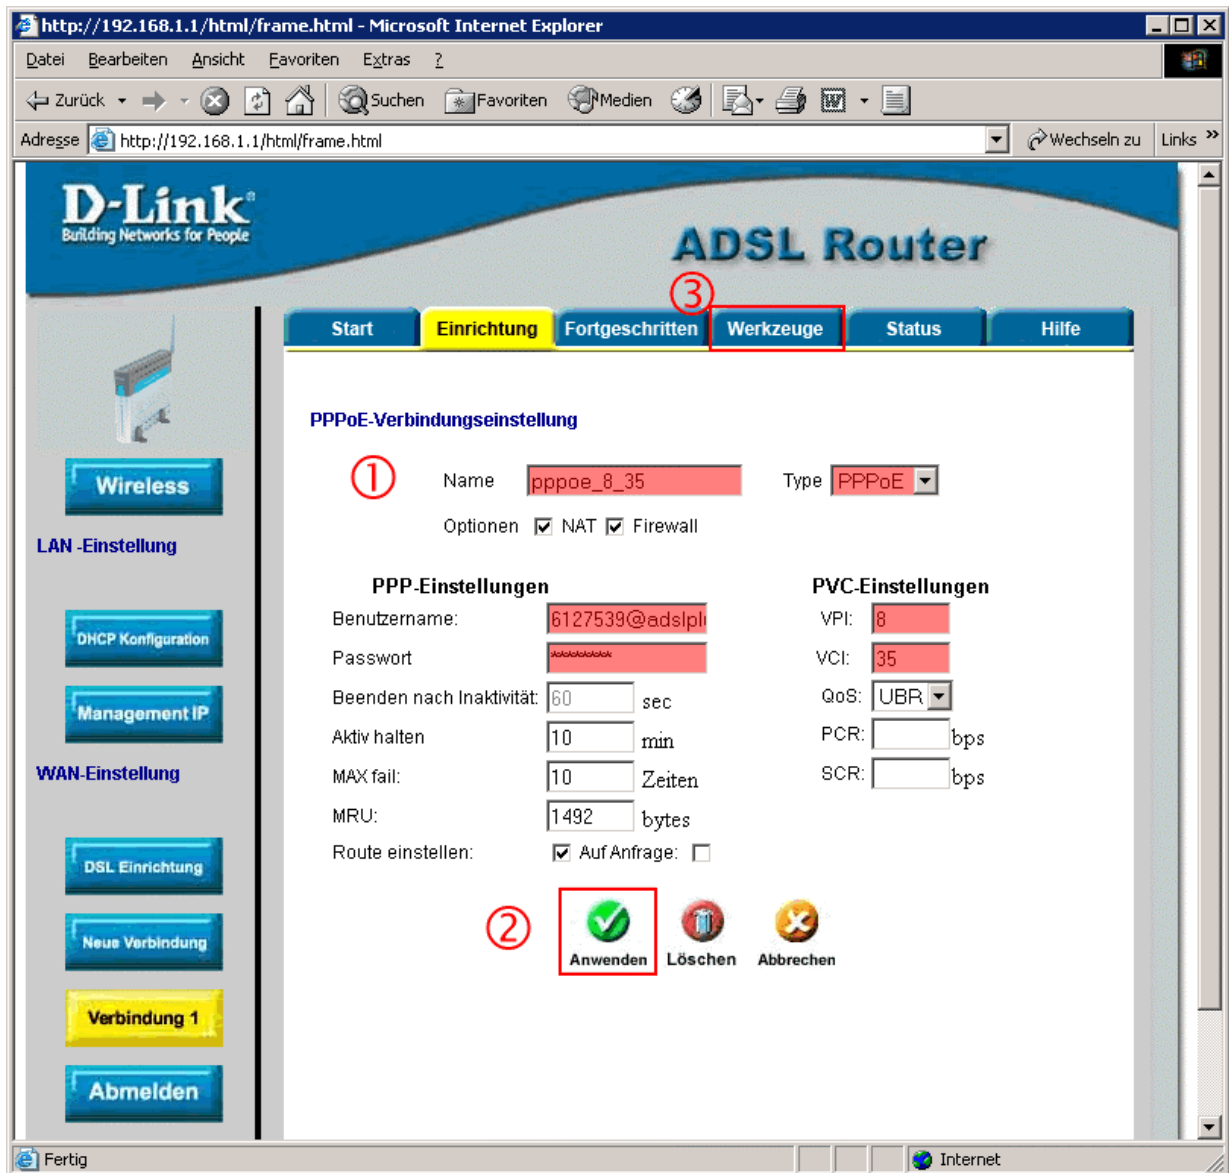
http://192.168.1.1/html/frame.html - Microsoft Internet Explorer

Datei Bearbeiten Ansicht Favoriten Extras ?

Zurück Suchen Favoriten Medien

Adresse http://192.168.1.1/html/frame.html Wechseln zu Links

D-Link
Building Networks for People

ADSL Router

③

Start Einrichtung Fortgeschritten Werkzeuge Status Hilfe

Wireless

LAN -Einstellung

DHCP Konfiguration

Management IP

WAN-Einstellung

DSL Einrichtung

Neue Verbindung

Verbindung 1

Abmelden

PPPoE-Verbindungseinstellung

①

Name pppoe_8_35 Type PPPoE

Optionen NAT Firewall

PPP-Einstellungen

Benutzername: 6127539@adslpl

Passwort ********

Beenden nach Inaktivität: 60 sec

Aktiv halten 10 min

MAX fail: 10 Zeiten

MRU: 1492 bytes

Route einstellen: Auf Anfrage:

PVC-Einstellungen

VPI: 8

VCI: 35

QoS: UBR

PCR: bps

SCR: bps

②

Anwenden Löschen Abbrechen

Fertig Internet